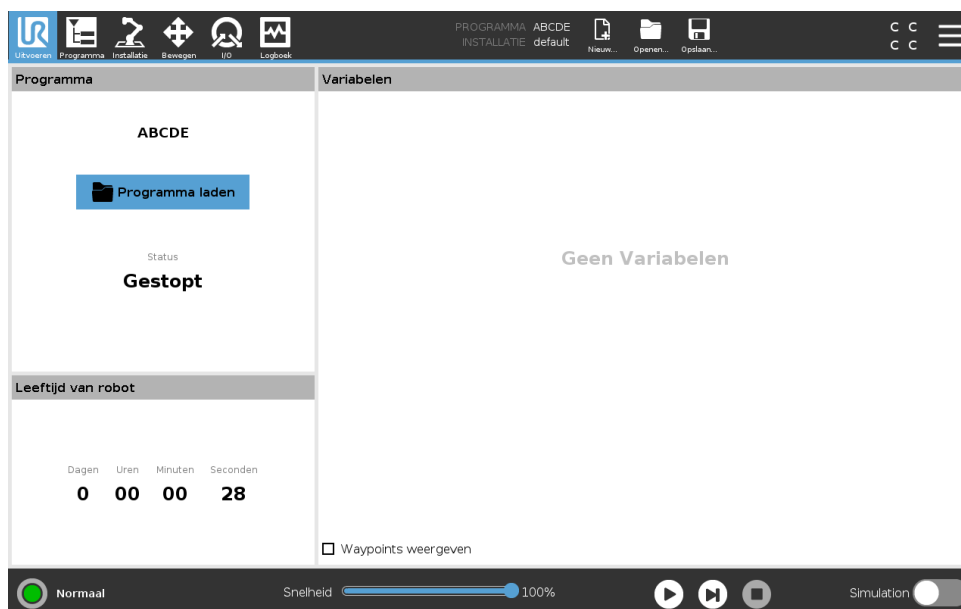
Uitvoeren Programma Installatie Bewegen I/O Logboek

PROGRAMMA ABCDE
INSTALLATIE default

Nieuw... Openen... Opslaan...

C C
C C

Programma

ABCDE

Programma laden

Status
Gestopt

Leeftijd van robot

| Dagen | Uren | Minuten | Seconden |
|---|---|---|---|
| 0 | 00 | 00 | 28 |

Variabelen

Geen Variabelen

Waypoints weergeven

Normaal

Snelheid 100%

Simulation